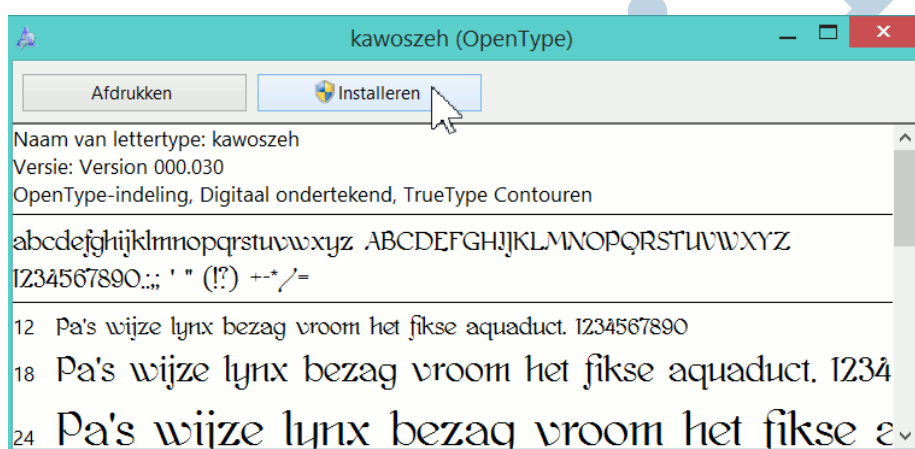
kawoszeh (OpenType)

Afdrukken

Installeren

Naam van lettertype: kawoszeh
Versie: Version 000.030
OpenType-indeling, Digitaal ondertekend, TrueType Contouren

abcdefghijklmnopqrstuvwxyz ABCDEFGHIJKLMNOPQRSTUVWXYZ
1234567890.:,; ' " (!?) +-*/=

12 Pa's wijze lynx bezag vroom het fikse aquaduct. 1234567890

18 Pa's wijze lynx bezag vroom het fikse aquaduct. 1234

24 Pa's wijze lynx bezag vroom het fikse a